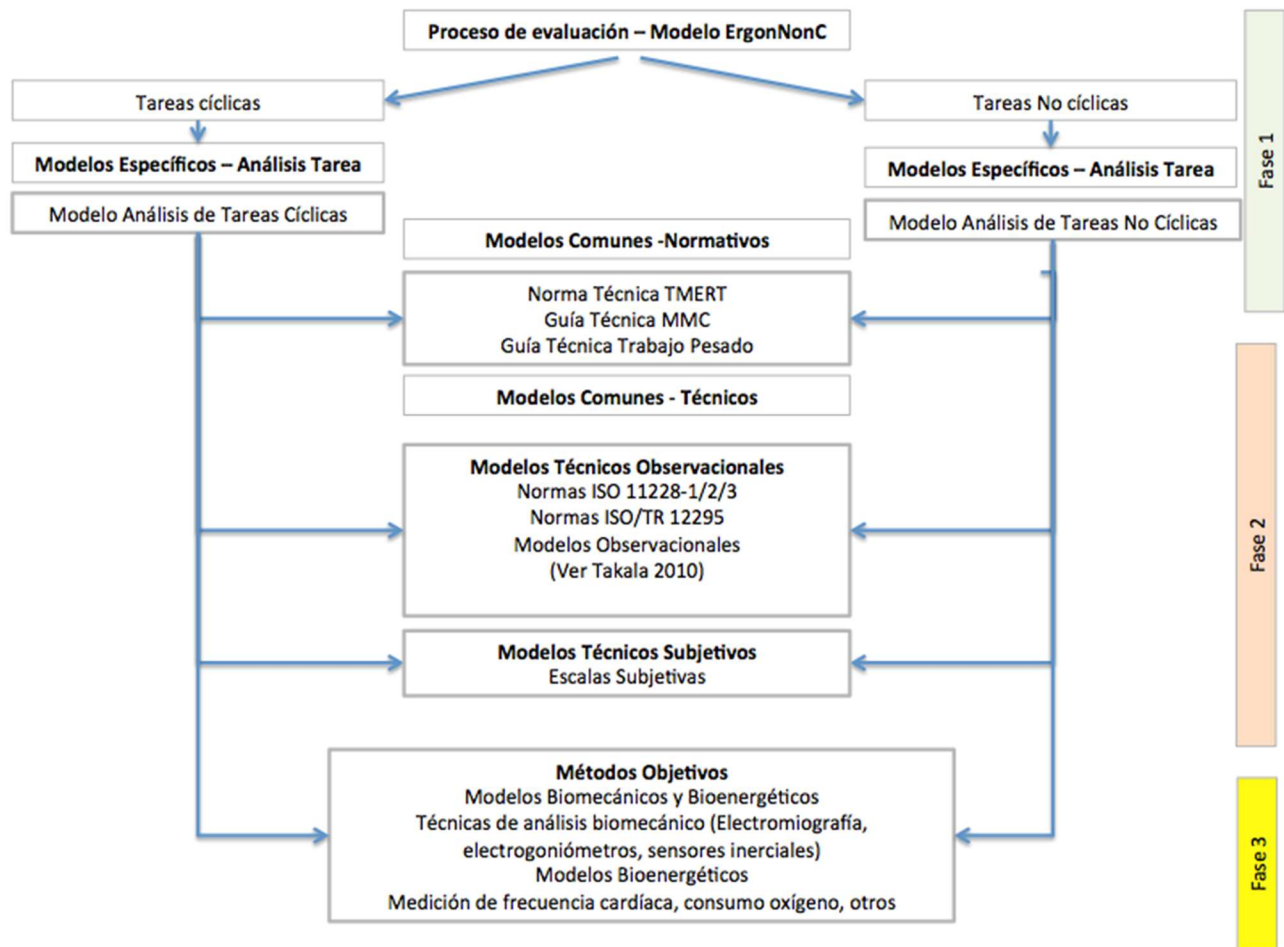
Proceso de evaluación – Modelo ErgonNonC

Tareas cíclicas

Tareas No cíclicas

Modelos Específicos – Análisis Tarea

Modelos Específicos – Análisis Tarea

Modelo Análisis de Tareas Cíclicas

Modelo Análisis de Tareas No Cíclicas

Fase 1

Modelos Comunes -Normativos

Norma Técnica TMERT
Guía Técnica MMC
Guía Técnica Trabajo Pesado

Modelos Comunes - Técnicos

Modelos Técnicos Observacionales
Normas ISO 11228-1/2/3
Normas ISO/TR 12295
Modelos Observacionales
(Ver Takala 2010)

Fase 2

Modelos Técnicos Subjetivos
Escalas Subjetivas

Métodos Objetivos
Modelos Biomecánicos y Bioenergéticos
Técnicas de análisis biomecánico (Electromiografía, electrogoniómetros, sensores inerciales)
Modelos Bioenergéticos
Medición de frecuencia cardíaca, consumo oxígeno, otros

Fase 3